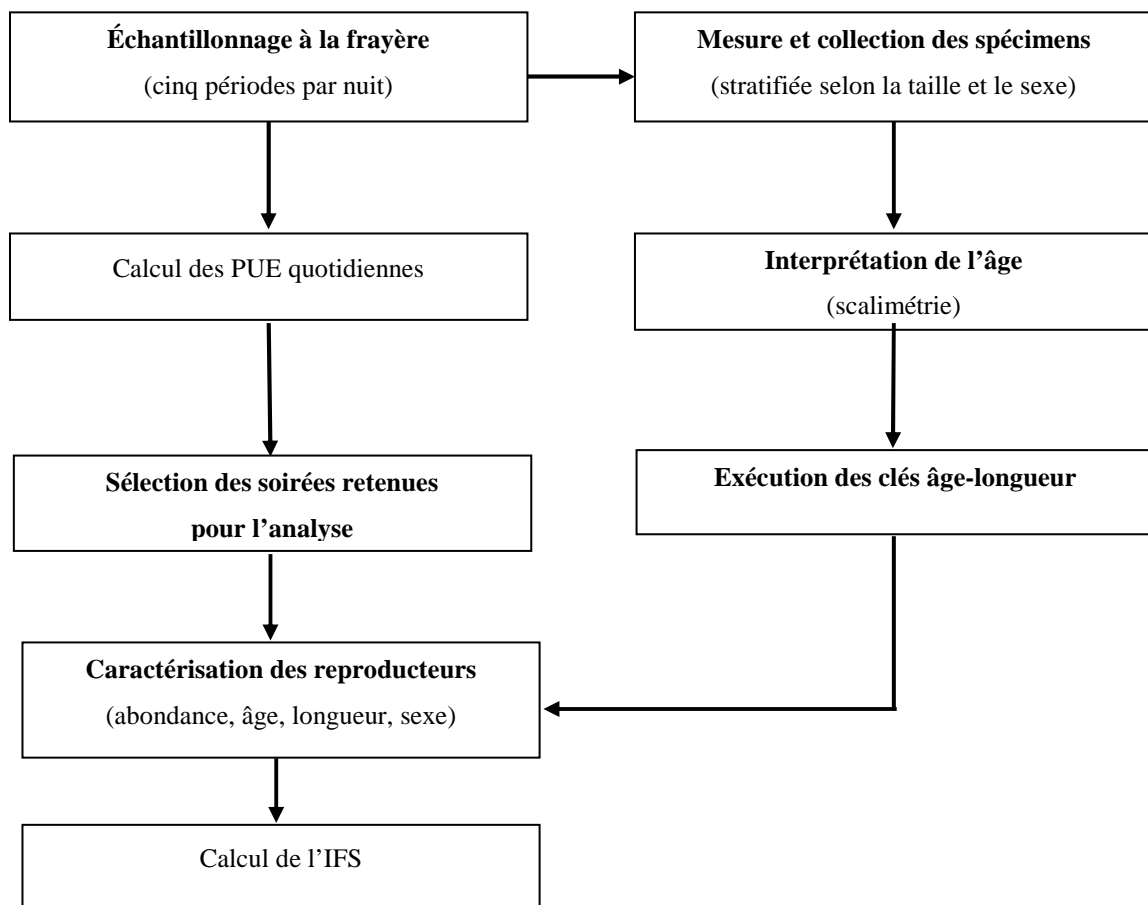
Échantillonnage à la frayère
(cinq périodes par nuit)

Mesure et collection des spécimens
(stratifiée selon la taille et le sexe)

Calcul des PUE quotidiennes

Interprétation de l'âge
(scalimétrie)

Sélection des soirées retenues pour l'analyse

Exécution des clés âge-longueur

Caractérisation des reproducteurs
(abondance, âge, longueur, sexe)

Calcul de l'IFS